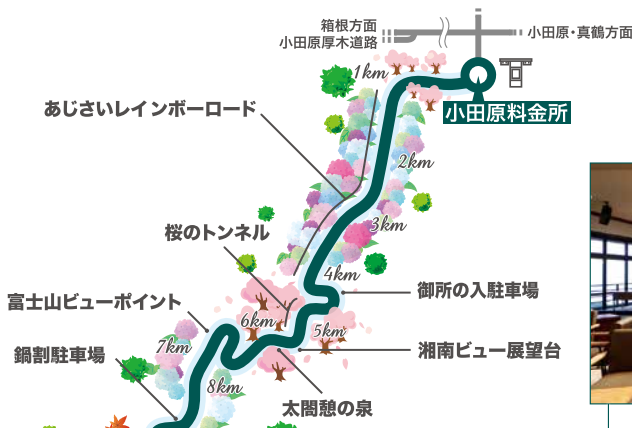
箱根方面
小田原厚木道路

小田原・真鶴方面

小田原料金所

1km

あじさいレインボーロード

2km

3km

桜のトンネル

4km

御所の入駐車場

富士山ビューポイント

6km

5km

鍋割駐車場

7km

湘南ビュー展望台

8km

太閤憩の泉